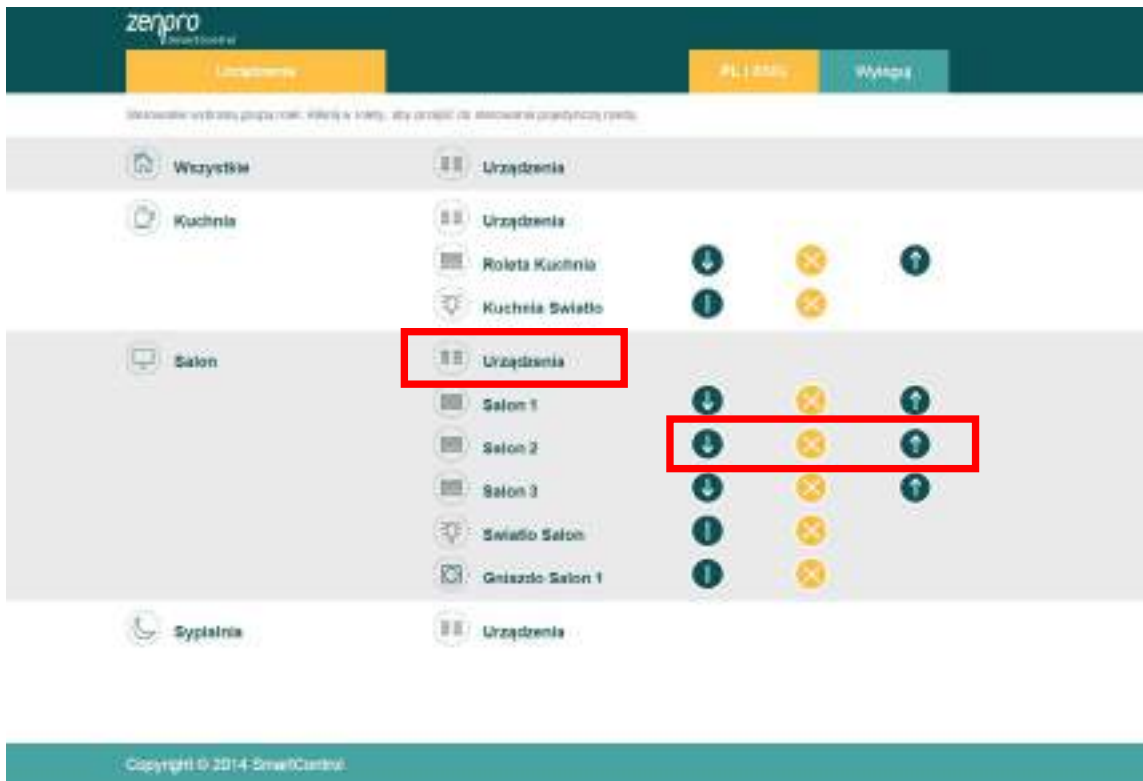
zenpro
SmartControl

Urządzenia

PL | ENG

Wyloguj

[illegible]

Wszystkie

Urządzenia

Kuchnia

Urządzenia

Roleta Kuchnia

Kuchnia Swiatło

Salon

Urządzenia

Salon 1

Salon 2

Salon 3

Swiatło Salon

Gniazdo Salon 1

Sypialnia

Urządzenia

Copyright © 2014 SmartControl